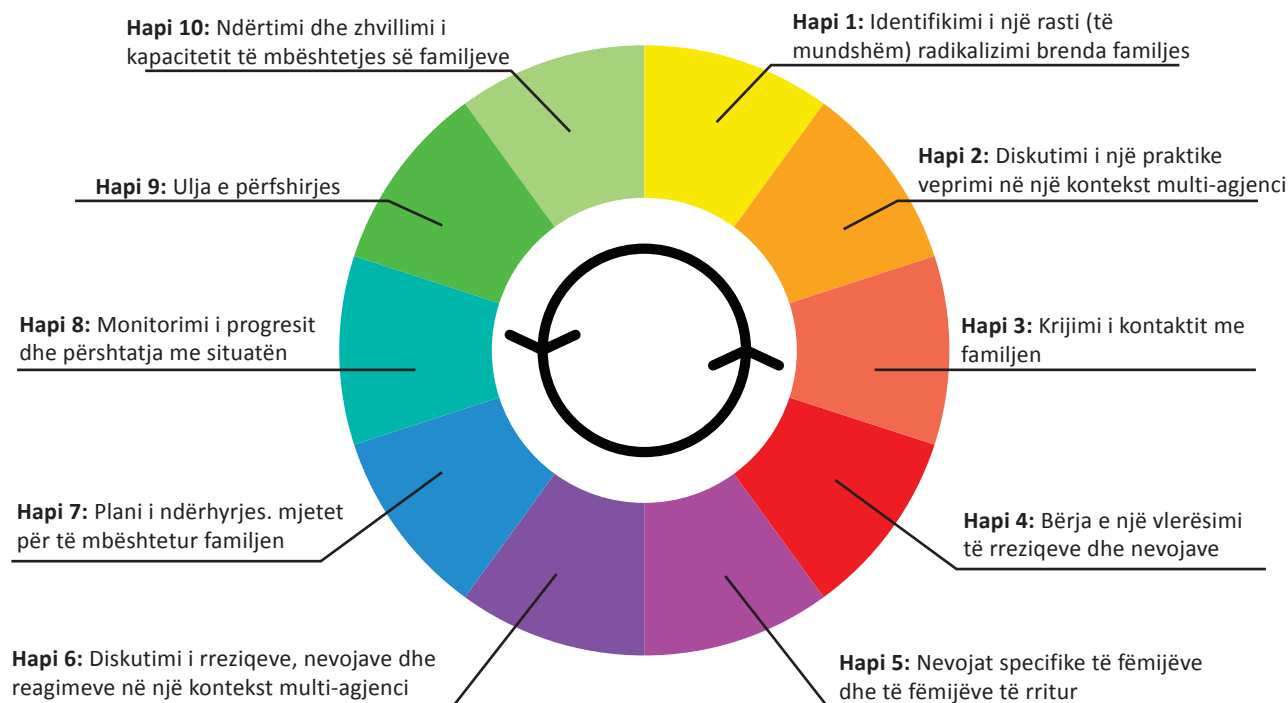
**Hapi 1:** Identifikimi i një rasti (të mundshëm) radikalizimi brenda familjes

**Hapi 2:** Diskutimi i një praktike veprimi në një kontekst multi-agjenci

**Hapi 3:** Krijimi i kontaktit me familjen

**Hapi 4:** Bërja e një vlerësimi të rreziqeve dhe nevojave

**Hapi 5:** Nevojat specifike të fëmijëve dhe të fëmijëve të rritur

**Hapi 6:** Diskutimi i rreziqeve, nevojave dhe reagimeve në një kontekst multi-agjenci

**Hapi 7:** Plani i ndërhyrjes. mjetet për të mbështetur familjen

**Hapi 8:** Monitorimi i progresit dhe përshtatja me situatën

**Hapi 9:** Ulja e përfshirjes

**Hapi 10:** Ndërtimi dhe zhvillimi i kapacitetit të mbështetjes së familjeve